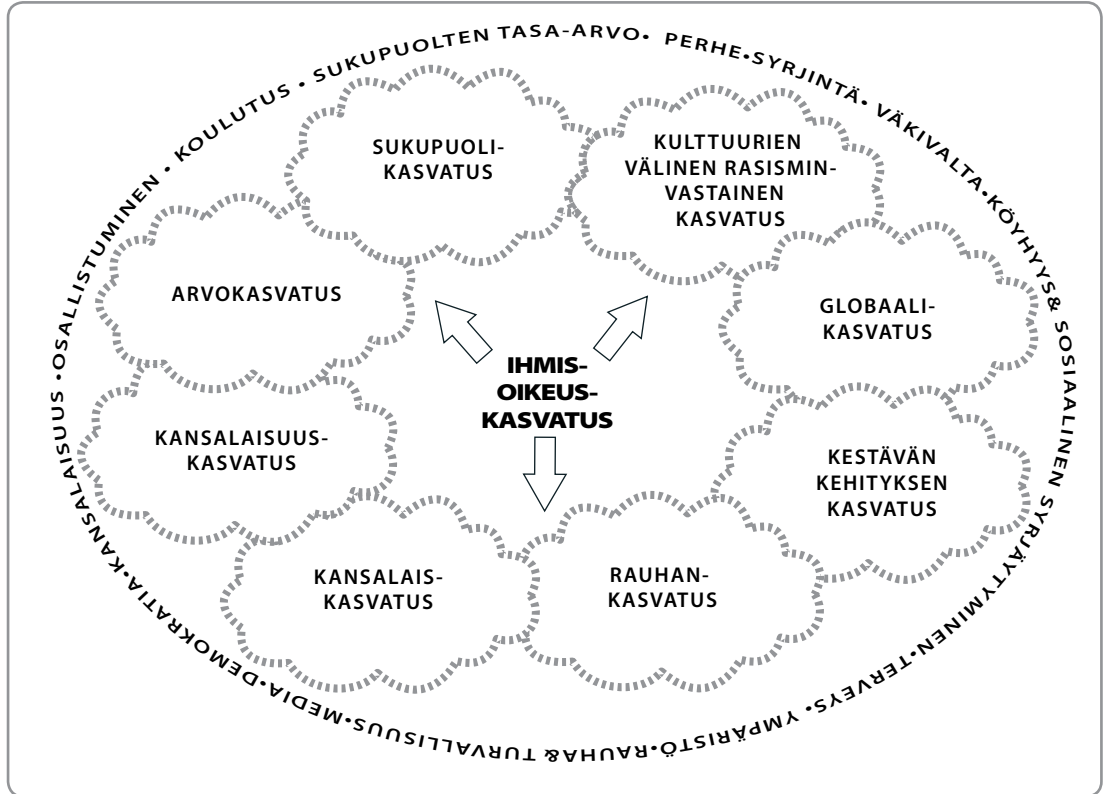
KOULUTUS • SUKUPUOLTEN TASA-ARVO • PERHE • SYRJINTÄ • VÄKIVALTA • KÖYHYYS & SOSIAALINEN SYRJÄYTYMINEN • TERVEYS • YMPÄRISTÖ • RAUHA & TURVALLISUUS • MEDIA • DEMOKRATIA • KANSALAISUUS • OSALLISTUMINEN •

SUKUPUOLIKASVATUS

KULTTUURIEN VÄLINEN RASISMINVASTAINEN KASVATUS

ARVOKASVATUS

GLOBAALIKASVATUS

IHMISOIKEUSKASVATUS

KANSALAISUUSKASVATUS

KESTÄVÄN KEHITYKSEN KASVATUS

KANSALAISKASVATUS

RAUHANKASVATUS